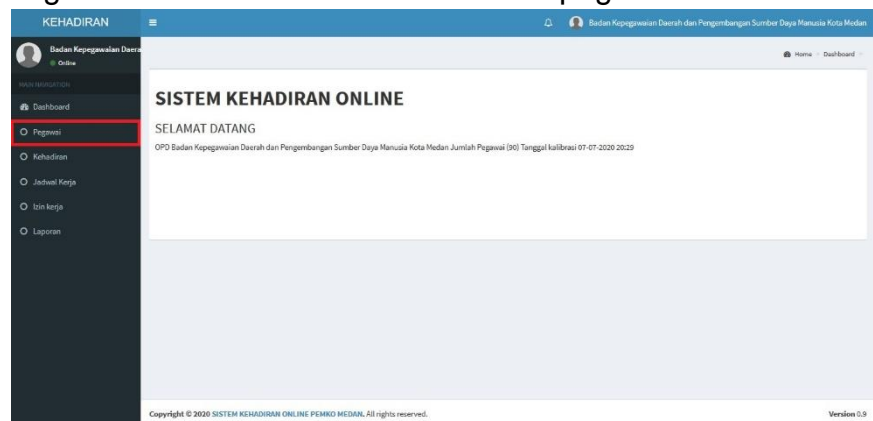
KEHADIRAN

Badan Kepegawaian Daerah dan Pengembangan Sumber Daya Manusia Kota Medan

Badan Kepegawaian Daera

Online

MAIN NAVIGATION

Dashboard

Pegawai

Kehadiran

Jadwal Kerja

Izin kerja

Laporan

Home > Dashboard

SISTEM KEHADIRAN ONLINE

SELAMAT DATANG

OPD Badan Kepegawaian Daerah dan Pengembangan Sumber Daya Manusia Kota Medan Jumlah Pegawai (90) Tanggal kalibrasi 07-07-2020 20:29

Copyright © 2020 SISTEM KEHADIRAN ONLINE PEMKO MEDAN. All rights reserved.

Version 0.9